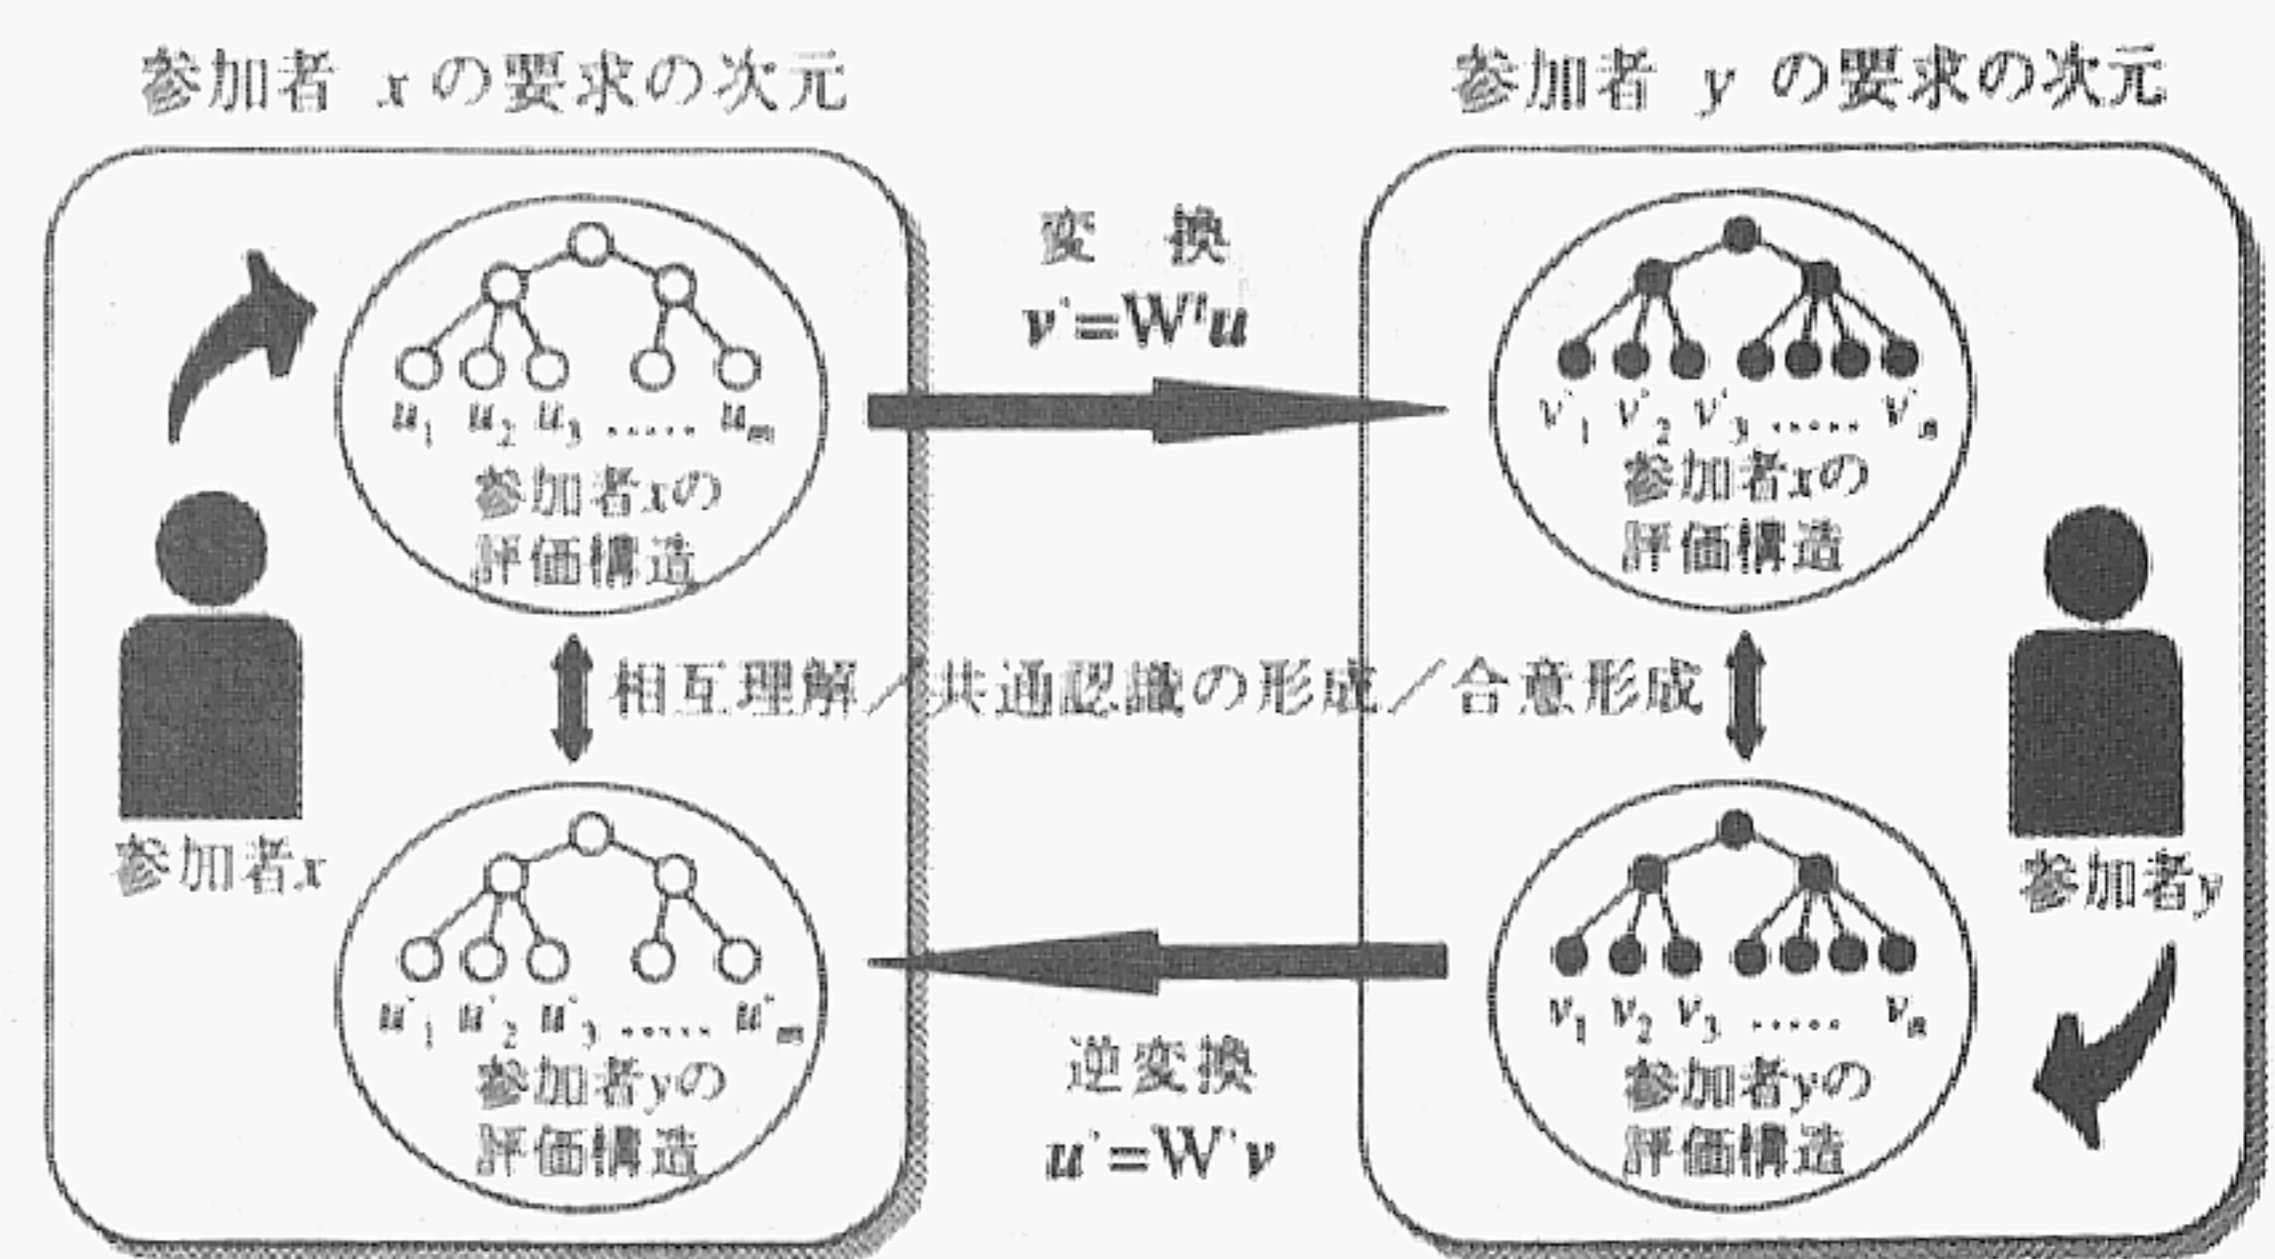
参加者 $x$ の要求の次元

参加者 $y$ の要求の次元

変 換

$v'=W'u$

$u_1$ $u_2$ $u_3$ ...... $u_m$

参加者$x$の評価構造

$v'_1$ $v'_2$ $v'_3$ ...... $v'_n$

参加者$x$の評価構造

参加者$x$

相互理解／共通認識の形成／合意形成

参加者$y$

$u'_1$ $u'_2$ $u'_3$ ...... $u'_m$

参加者$y$の評価構造

逆変換

$u'=W'v$

$v_1$ $v_2$ $v_3$ ...... $v_n$

参加者$y$の評価構造